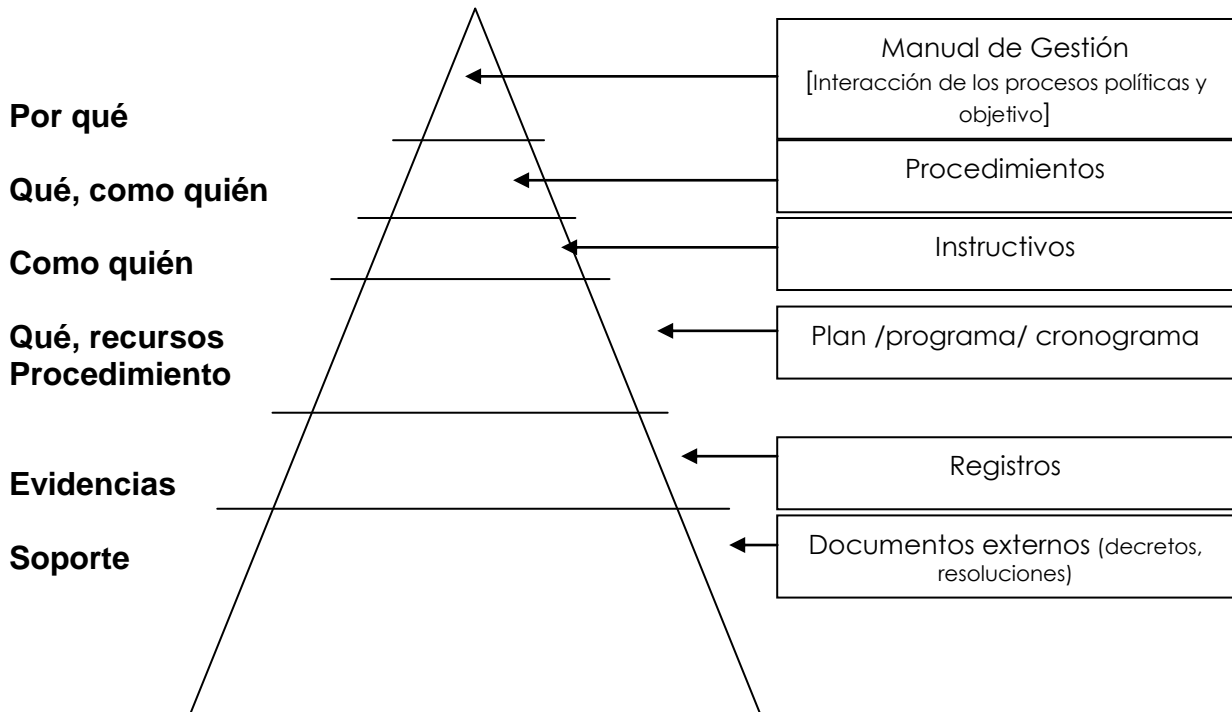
Por qué

Qué, como quién

Como quién

Qué, recursos
Procedimiento

Evidencias

Soporte

Manual de Gestión
[Interacción de los procesos políticas y objetivo]

Procedimientos

Instructivos

Plan /programa/ cronograma

Registros

Documentos externos (decretos, resoluciones)